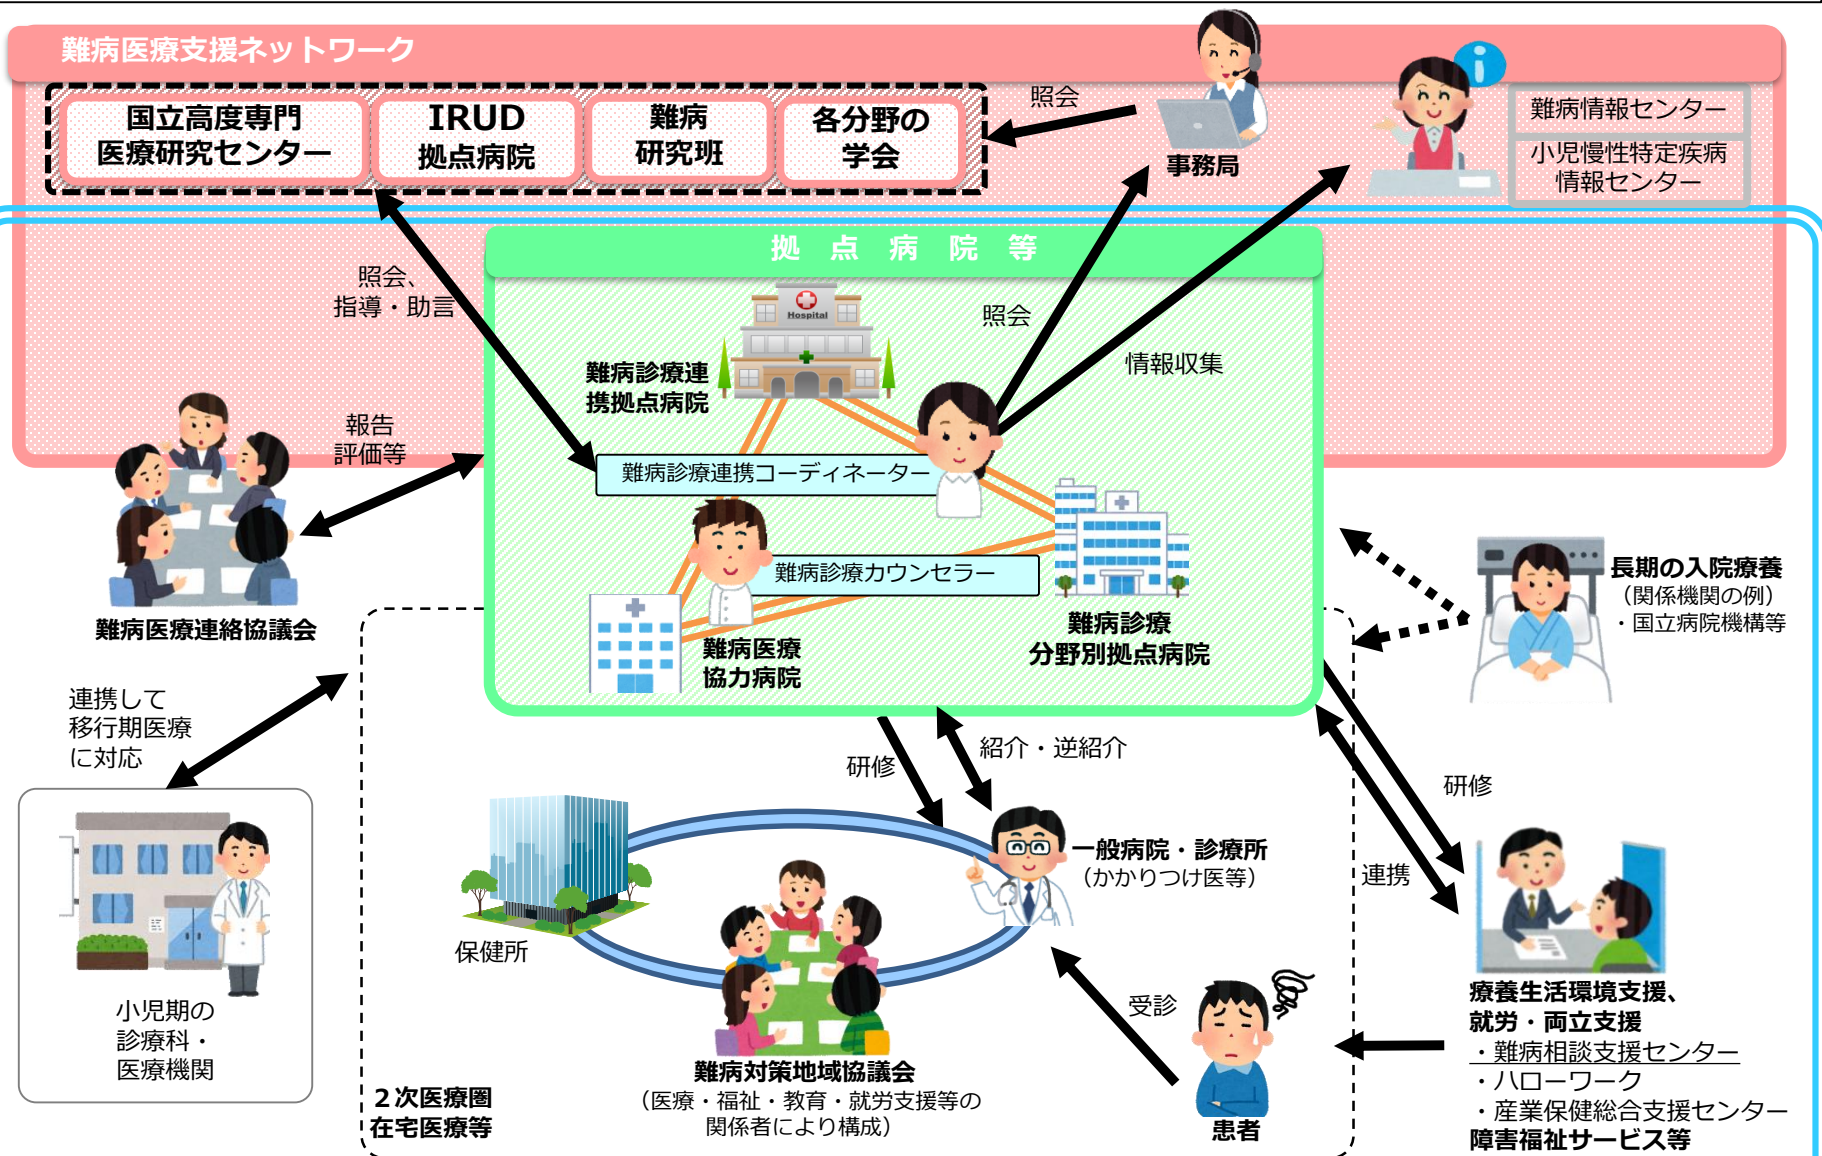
難病医療支援ネットワーク

国立高度専門医療研究センター

IRUD拠点病院

難病研究班

各分野の学会

照会

事務局

難病情報センター

小児慢性特定疾病情報センター

拠 点 病 院 等

照会、指導・助言

Hospital

照会

情報収集

難病診療連携拠点病院

報告評価等

難病診療連携コーディネーター

難病診療カウンセラー

難病医療連絡協議会

長期の入院療養
（関係機関の例）
・国立病院機構等

難病診療分野別拠点病院

難病医療協力病院

連携して移行期医療に対応

紹介・逆紹介

研修

研修

一般病院・診療所
（かかりつけ医等）

連携

保健所

受診

小児期の診療科・医療機関

療養生活環境支援、就労・両立支援
・難病相談支援センター
・ハローワーク
・産業保健総合支援センター
障害福祉サービス等

難病対策地域協議会
（医療・福祉・教育・就労支援等の関係者により構成）

２次医療圏
在宅医療等

患者